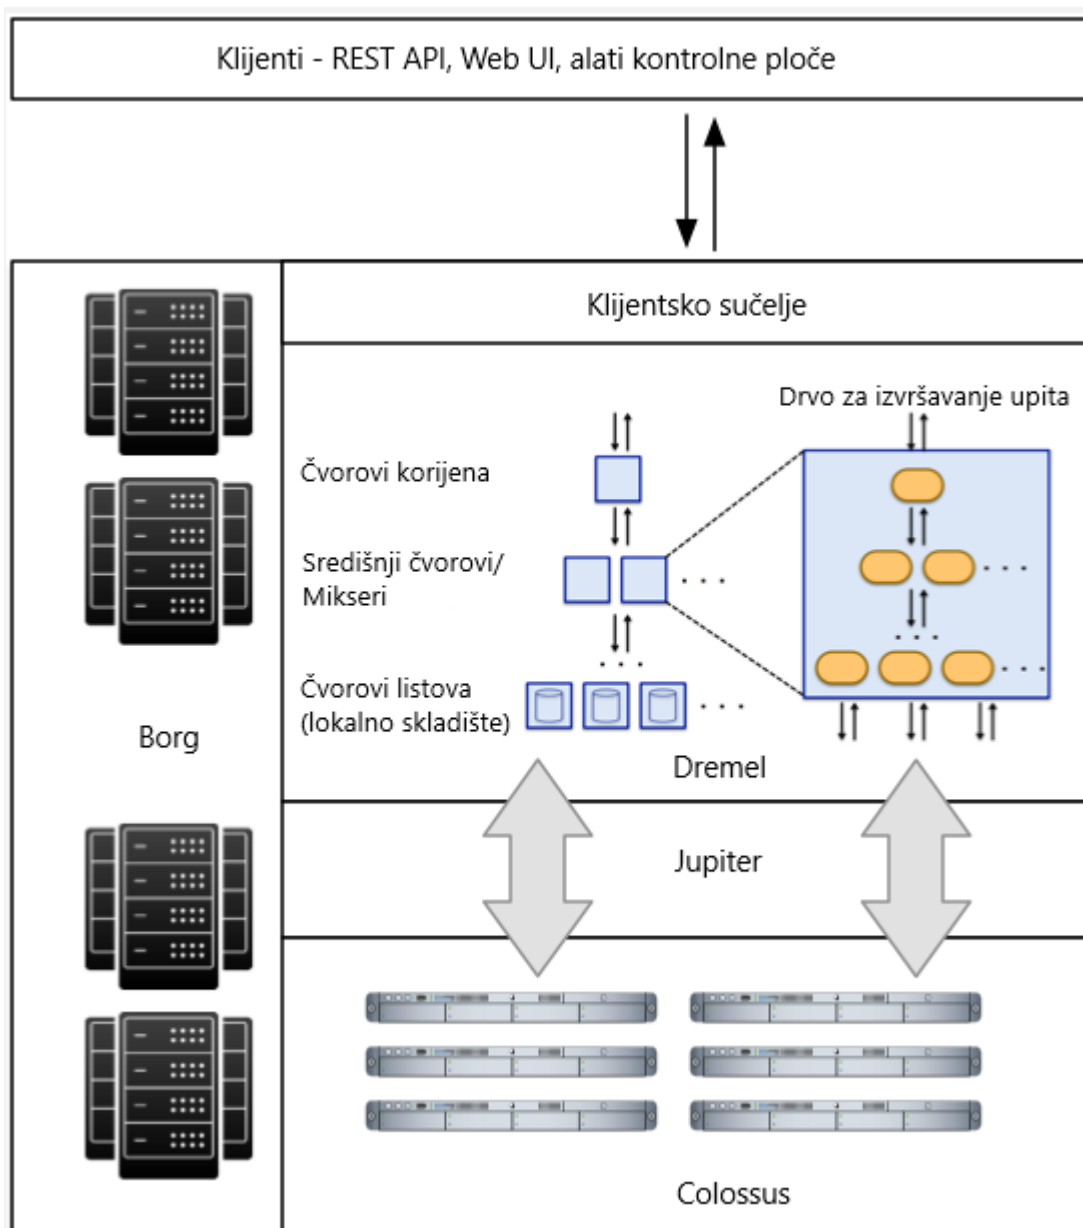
Klijenti - REST API, Web UI, alati kontrolne ploče

Klijentsko sučelje

Drvo za izvršavanje upita

Čvorovi korijena

Središnji čvorovi/ Mikseri

Čvorovi listova (lokalno skladište)

Borg

Dremel

Jupiter

Colossus